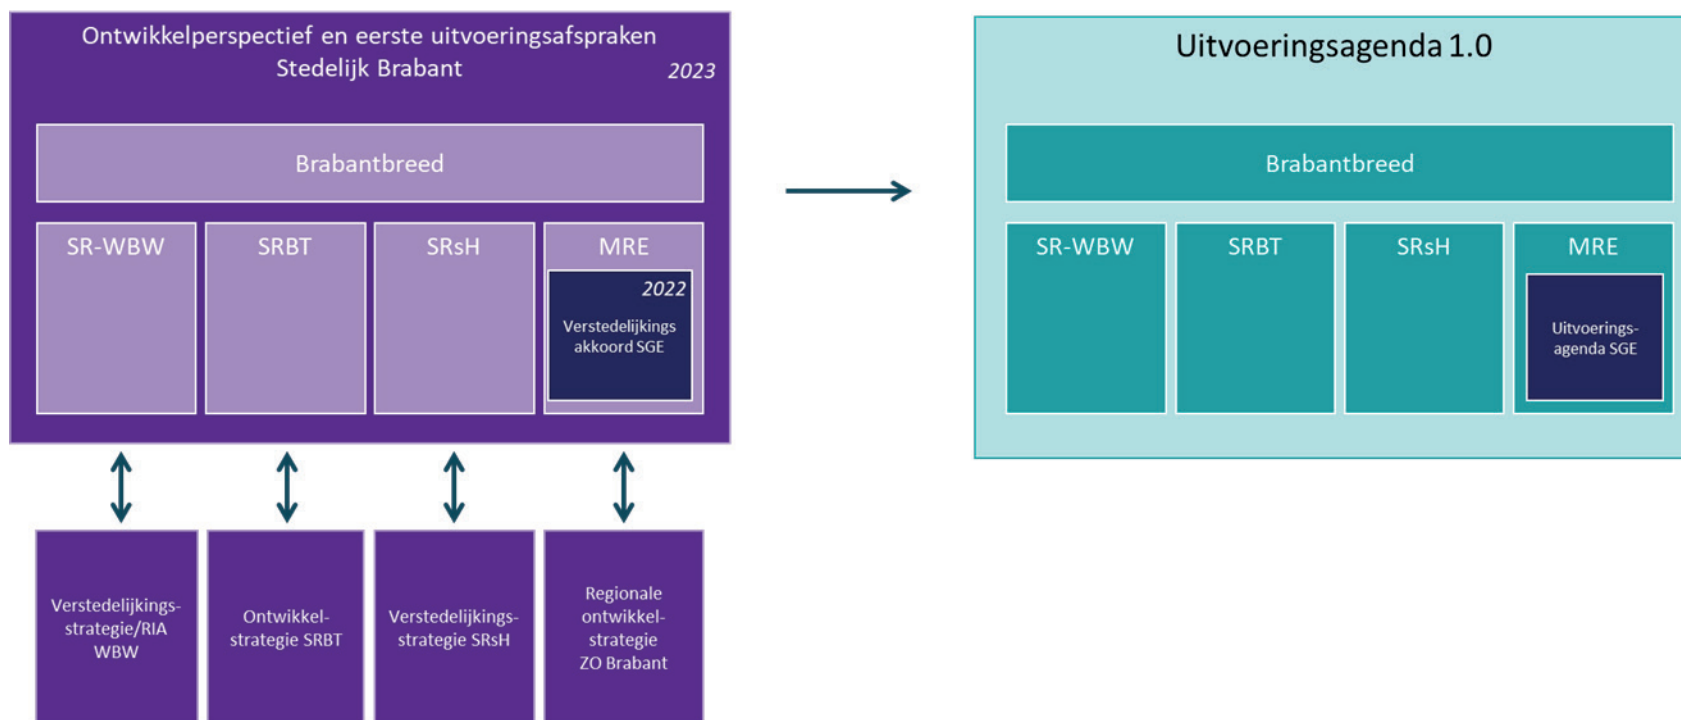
Ontwikkelperspectief en eerste uitvoeringsafspraken Stedelijk Brabant 2023

Brabantbreed

SR-WBW

SRBT

SRsH

MRE

2022

Verstedelijkings akkoord SGE

Uitvoeringsagenda 1.0

Brabantbreed

SR-WBW

SRBT

SRsH

MRE

Uitvoerings-agenda SGE

Verstedelijkings-strategie/RIA WBW

Ontwikkel-strategie SRBT

Verstedelijkings-strategie SRsH

Regionale ontwikkel-strategie ZO Brabant